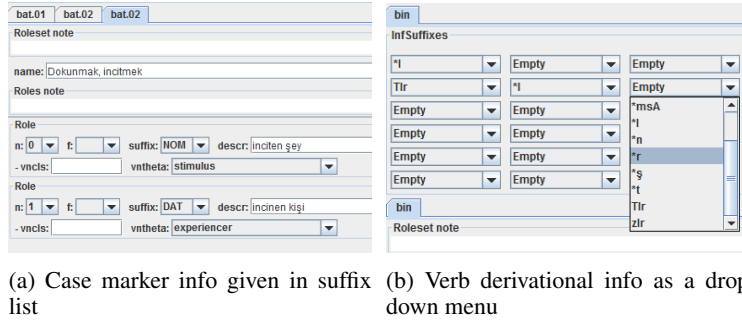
bat.01 bat.02 bat.02

Roleset note

name: Dokunmak, incitmek

Roles note

Role

n: 0 f: suffix: NOM descr: inciten şey

- vncls: vntheta: stimulus

Role

n: 1 f: suffix: DAT descr: incinen kişi

- vncls: vntheta: experiencer

bin

InfSuffixes

| *I | Empty | Empty |
|---|---|---|
| TIr | *I | Empty |
| Empty | Empty | *msA |
| Empty | Empty | *I |
| Empty | Empty | *n |
| Empty | Empty | *r |
| | | *ş |
| | | *t |
| | | TIr |
| | | zIr |

bin

Roleset note

(a) Case marker info given in suffix list

(b) Verb derivational info as a drop down menu